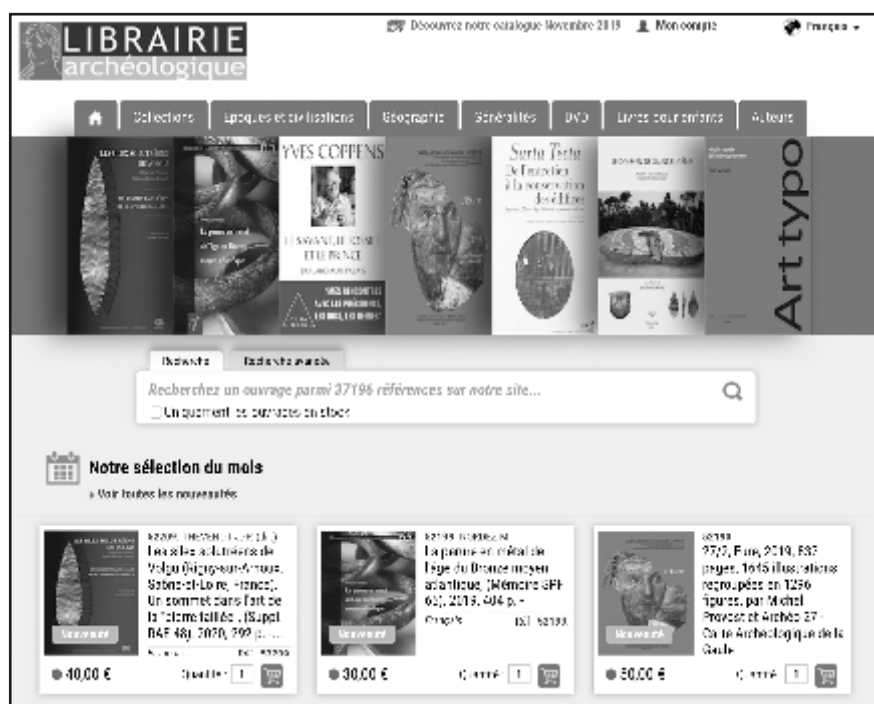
LIBRAIRIE archéologique

Découvrez notre catalogue Novembre 2019 Mon compte Français

Collections Epoques et civilisations Géographie Généralités DVD Livres pour enfants Auteurs

YVES COPPENS

LE SAVANT, LE FOSSILE ET LE PRINCE

Sorte Testa

Art typo

Recherche Recherche avancée

Recherchez un ouvrage parmi 37196 références sur notre site...

Uniquement les ouvrages en stock

Notre sélection du mois

» Voir toutes les nouveautés

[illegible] Les silex solutréens de Volgu (Rigny-sur-Arroux, Saône-et-Loire, France). Un sommet dans l'art de la taille de la pierre (Suppl. RAE 48), 2020, 292 p. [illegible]

Nouveauté

40,00 € Quantité 1

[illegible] La parure en métal de l'âge du Bronze moyen atlantique, (Mémoire SPF 65), 2019, 404 p. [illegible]

Nouveauté

30,00 € Quantité 1

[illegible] 27/2, Paris, 2019, 832 pages, 1615 illustrations regroupées en 1256 figures, par Michel Provost et Archéo 27 - Carte Archéologique de la Gaule

Nouveauté

50,00 € Quantité 1